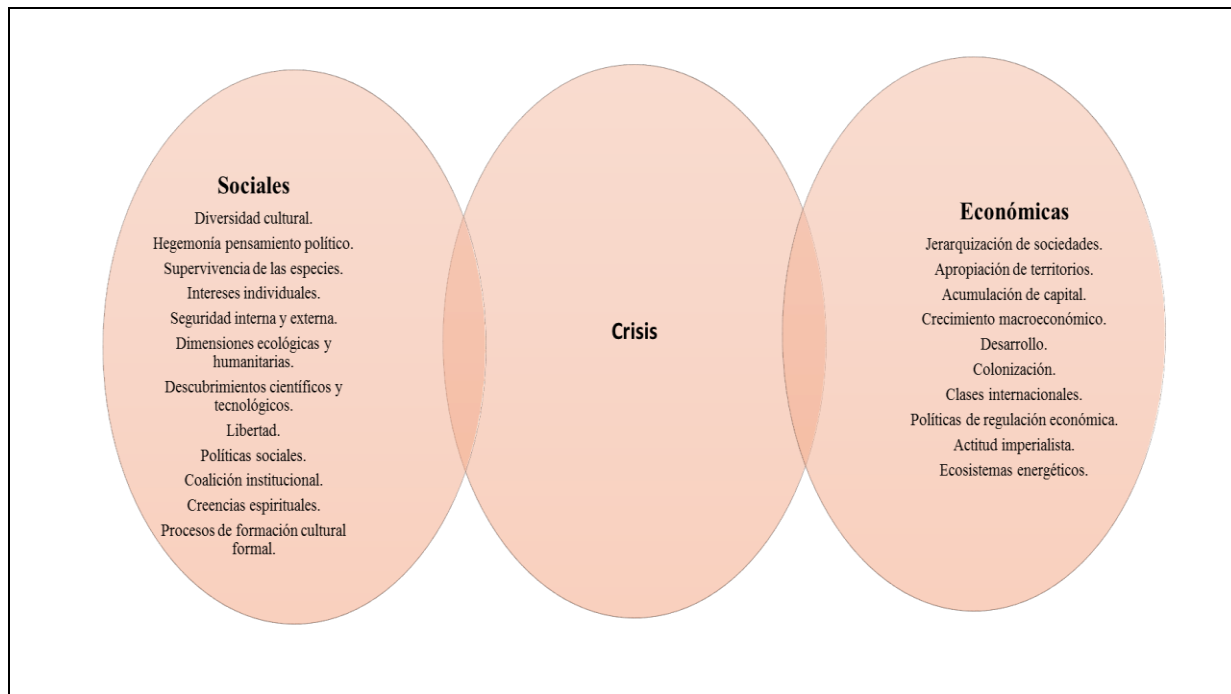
Sociales

Diversidad cultural.
Hegemonía pensamiento político.
Supervivencia de las especies.
Intereses individuales.
Seguridad interna y externa.
Dimensiones ecológicas y humanitarias.
Descubrimientos científicos y tecnológicos.
Libertad.
Políticas sociales.
Coalición institucional.
Creencias espirituales.
Procesos de formación cultural formal.

Crisis

Económicas

Jerarquización de sociedades.
Apropiación de territorios.
Acumulación de capital.
Crecimiento macroeconómico.
Desarrollo.
Colonización.
Clases internacionales.
Políticas de regulación económica.
Actitud imperialista.
Ecosistemas energéticos.